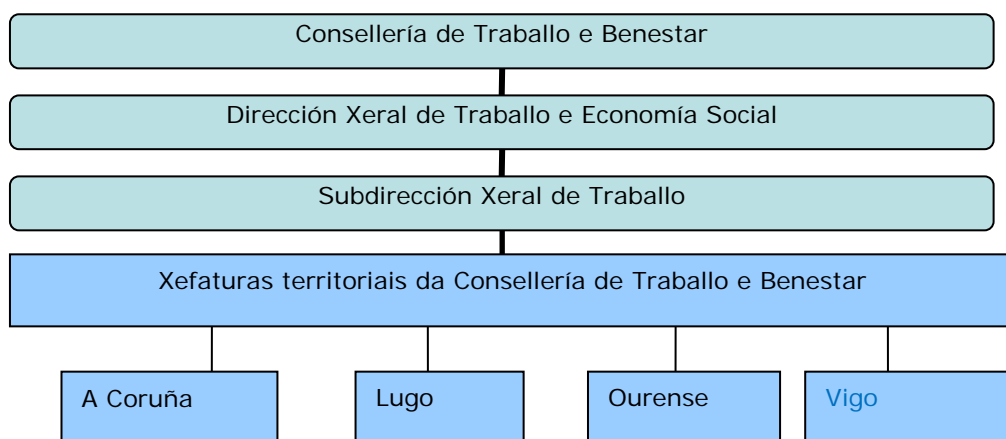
Consellería de Traballo e Benestar

Dirección Xeral de Traballo e Economía Social

Subdirección Xeral de Traballo

Xefaturas territoriais da Consellería de Traballo e Benestar

A Coruña

Lugo

Ourense

Vigo